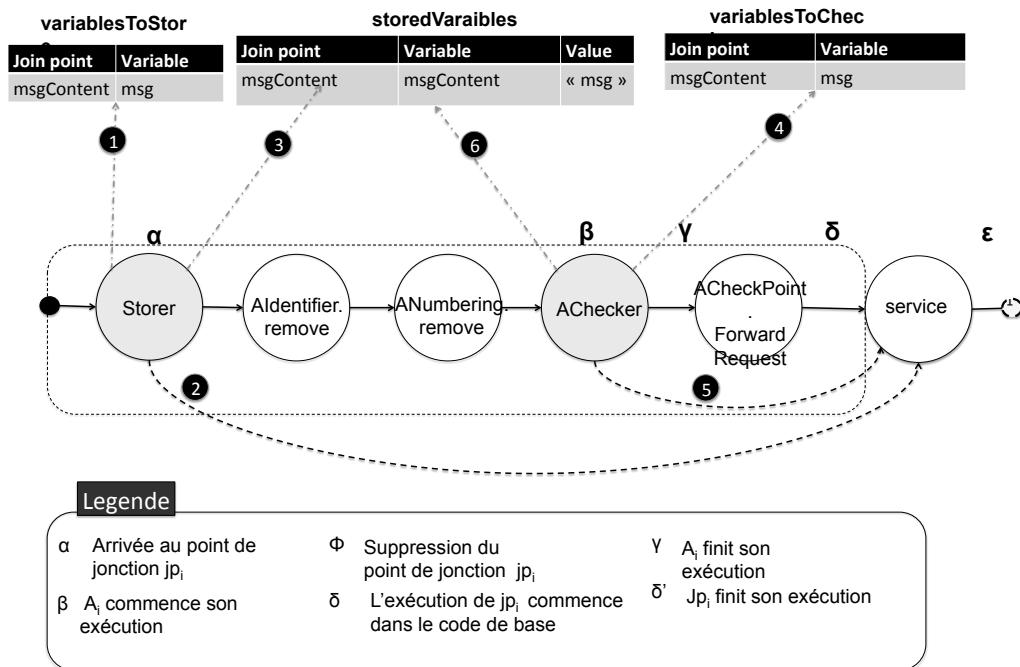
variablesToStor

| Join point | Variable |
|---|---|
| msgContent | msg |

storedVaraibles

| Join point | Variable | Value |
|---|---|---|
| msgContent | msgContent | « msg » |

variablesToChec

| Join point | Variable |
|---|---|
| msgContent | msg |

1

3

6

4

α

β

γ

δ

ε

Storer

AIdentifier. remove

ANumbering. remove

AChecker

ACheckPoint . Forward Request

service

2

5

Legende

α Arrivée au point de jonction $jp_i$

β $A_i$ commence son exécution

Φ Suppression du point de jonction $jp_i$

δ L'exécution de $jp_i$ commence dans le code de base

γ $A_i$ finit son exécution

δ' $Jp_i$ finit son exécution